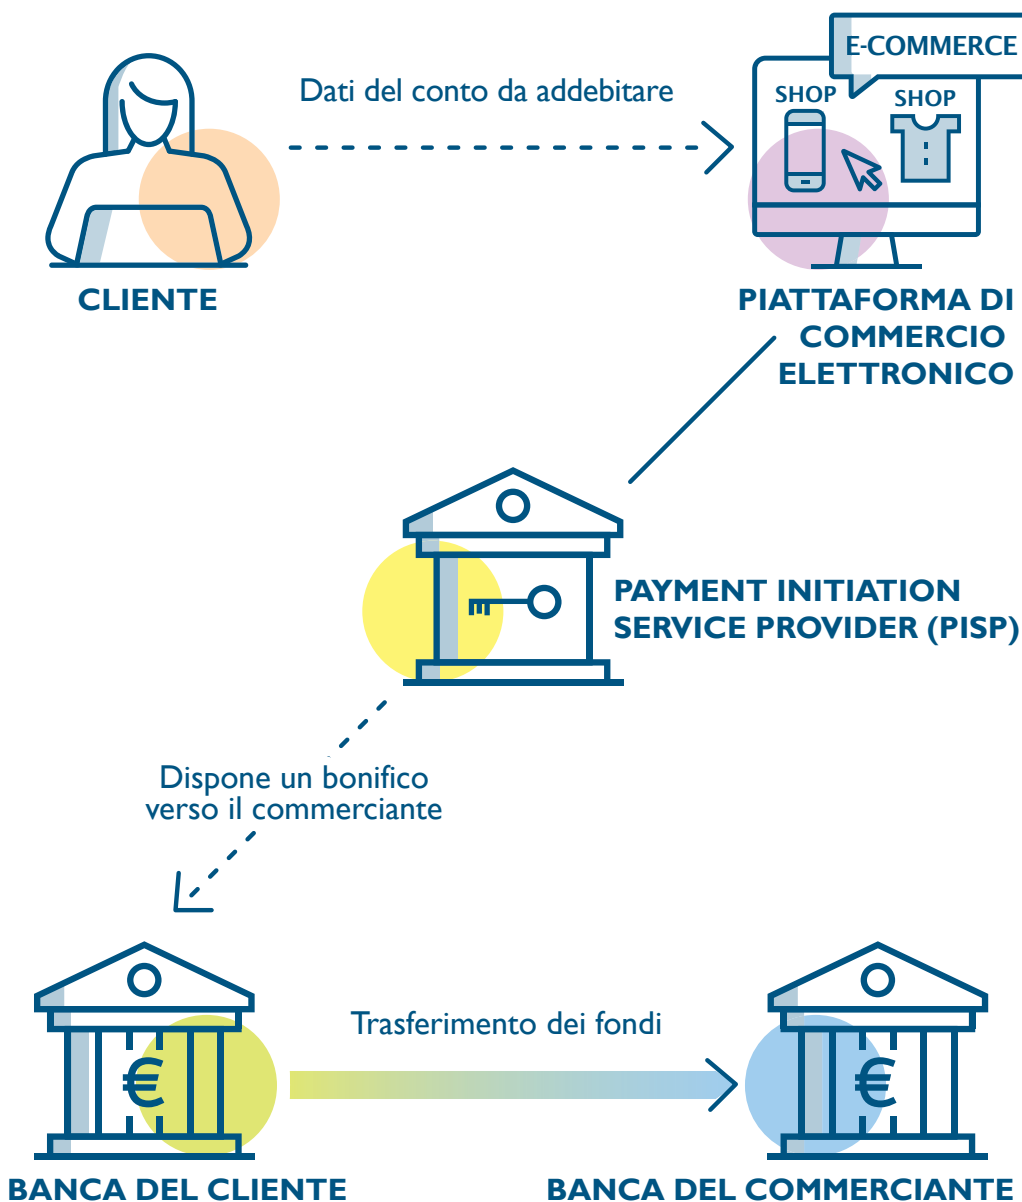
Dati del conto da addebitare

E-COMMERCE

SHOP

SHOP

CLIENTE

PIATTAFORMA DI COMMERCIO ELETTRONICO

PAYMENT INITIATION SERVICE PROVIDER (PISP)

Dispone un bonifico verso il commerciante

€

Trasferimento dei fondi

€

BANCA DEL CLIENTE

BANCA DEL COMMERCIANTE